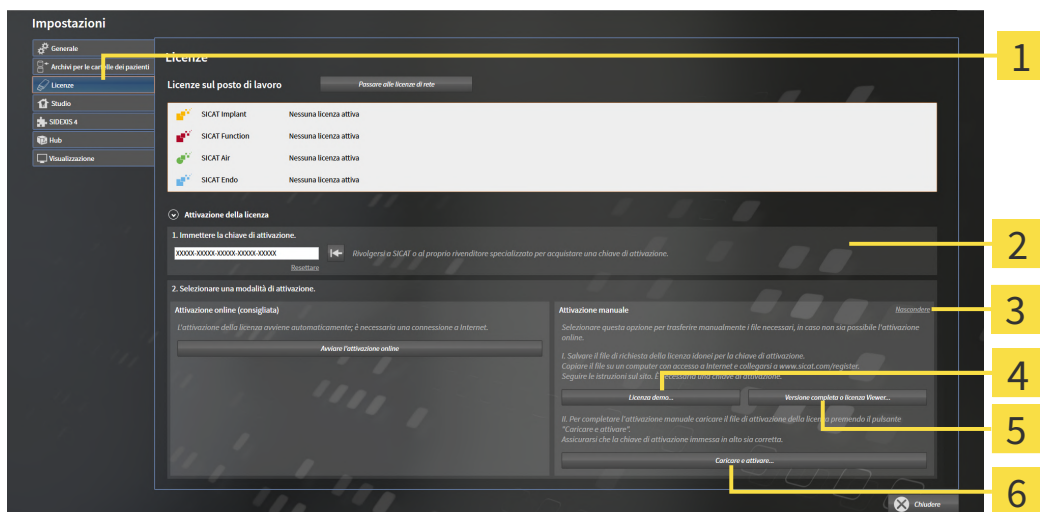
Impostazioni

Generale
Archivi per le cartelle dei pazienti
Licenze
Studio
SIDEXIS 4
Hub
Visualizzazione

Licenze

Licenze sul posto di lavoro

Passare alle licenze di rete

| | |
|---|---|
| SICAT Implant | Nessuna licenza attiva |
| SICAT Function | Nessuna licenza attiva |
| SICAT Air | Nessuna licenza attiva |
| SICAT Endo | Nessuna licenza attiva |

Attivazione della licenza

1. Immettere la chiave di attivazione.

XXXXX-XXXXX-XXXXX-XXXXX-XXXXX

Resettare

Rivolgersi a SICAT o al proprio rivenditore specializzato per acquistare una chiave di attivazione.

2. Selezionare una modalità di attivazione.

Attivazione online (consigliata)

L'attivazione della licenza avviene automaticamente; è necessaria una connessione a Internet.

Avviare l'attivazione online

Attivazione manuale

Nascondere

Selezionare questa opzione per trasferire manualmente i file necessari, in caso non sia possibile l'attivazione online.

I. Salvare il file di richiesta della licenza idonei per la chiave di attivazione.
Copiare il file su un computer con accesso a Internet e collegarsi a www.sicat.com/register.
Seguire le istruzioni sul sito. È necessaria una chiave di attivazione.

Licenza demo...

Versione completa o licenza Viewer...

II. Per completare l'attivazione manuale caricare il file di attivazione della licenza premendo il pulsante "Caricare e attivare".
Assicurarsi che la chiave di attivazione immessa in alto sia corretta.

Caricare e attivare...

Chiudere

1
2
3
4
5
6